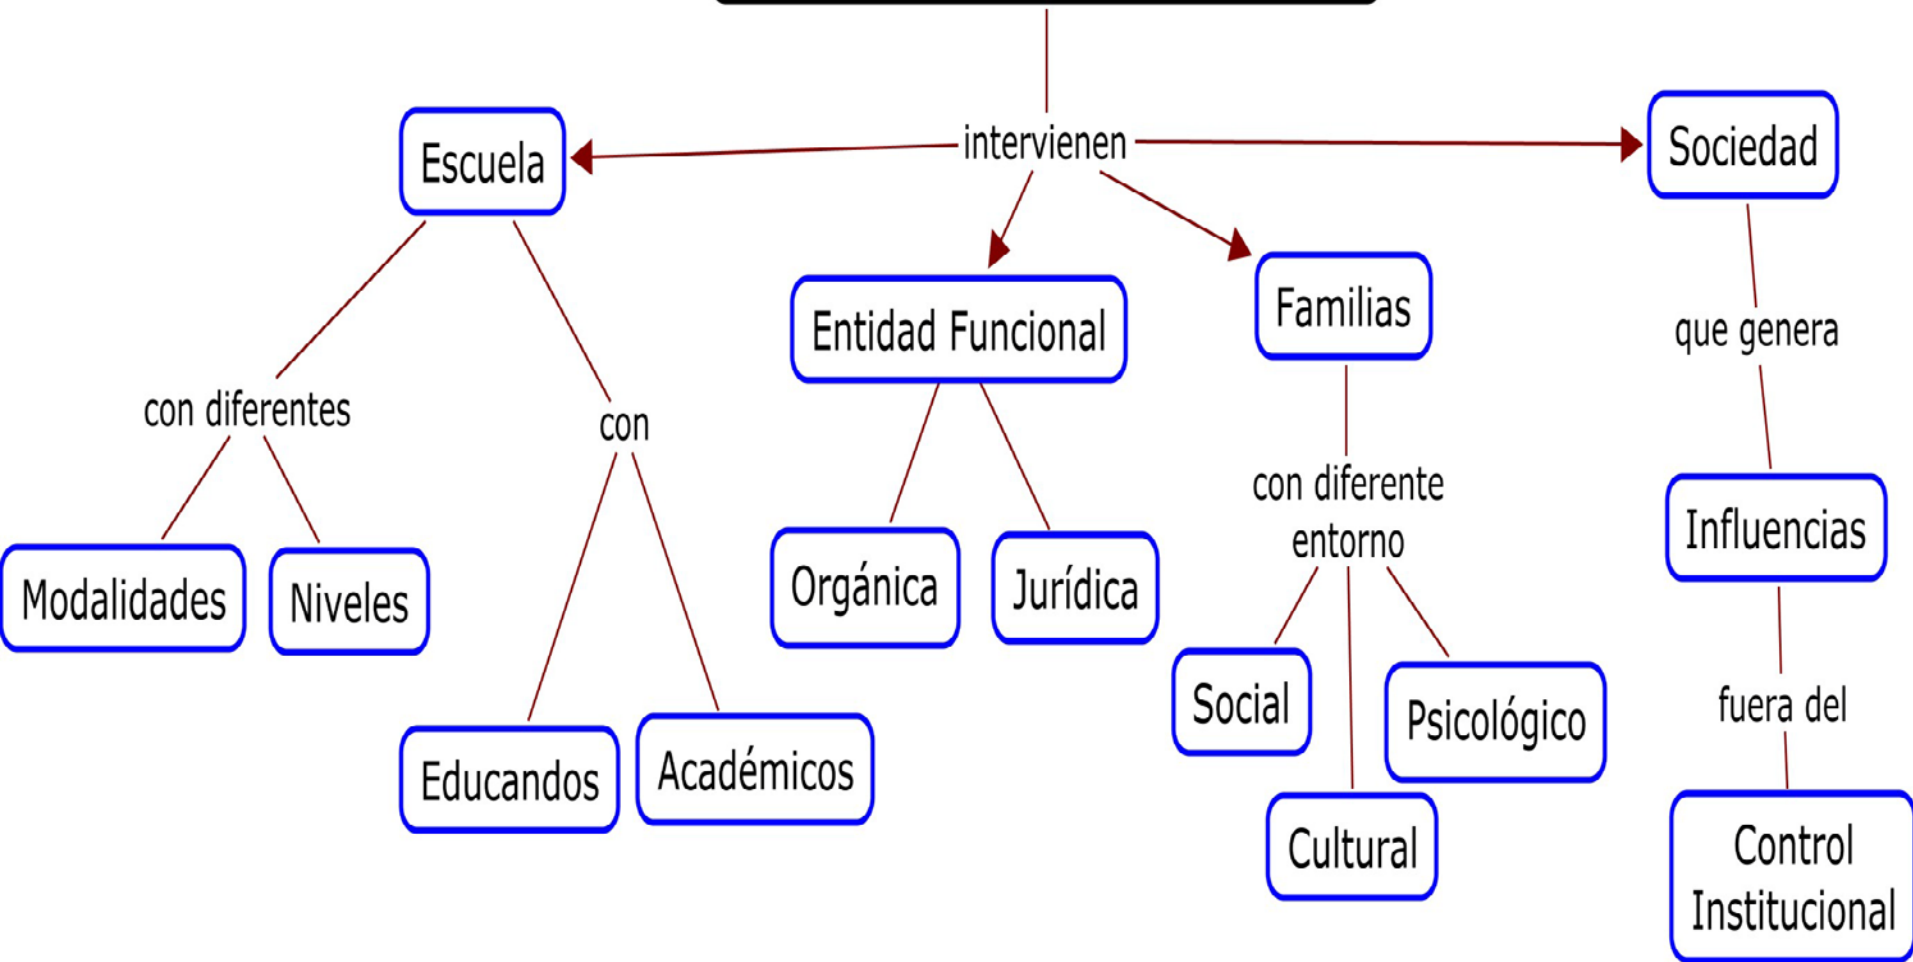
intervienen

Escuela

Sociedad

Entidad Funcional

Familias

que genera

con diferentes

con

Modalidades

Niveles

Educandos

Académicos

Orgánica

Jurídica

con diferente entorno

Social

Cultural

Psicológico

Influencias

fuera del

Control Institucional